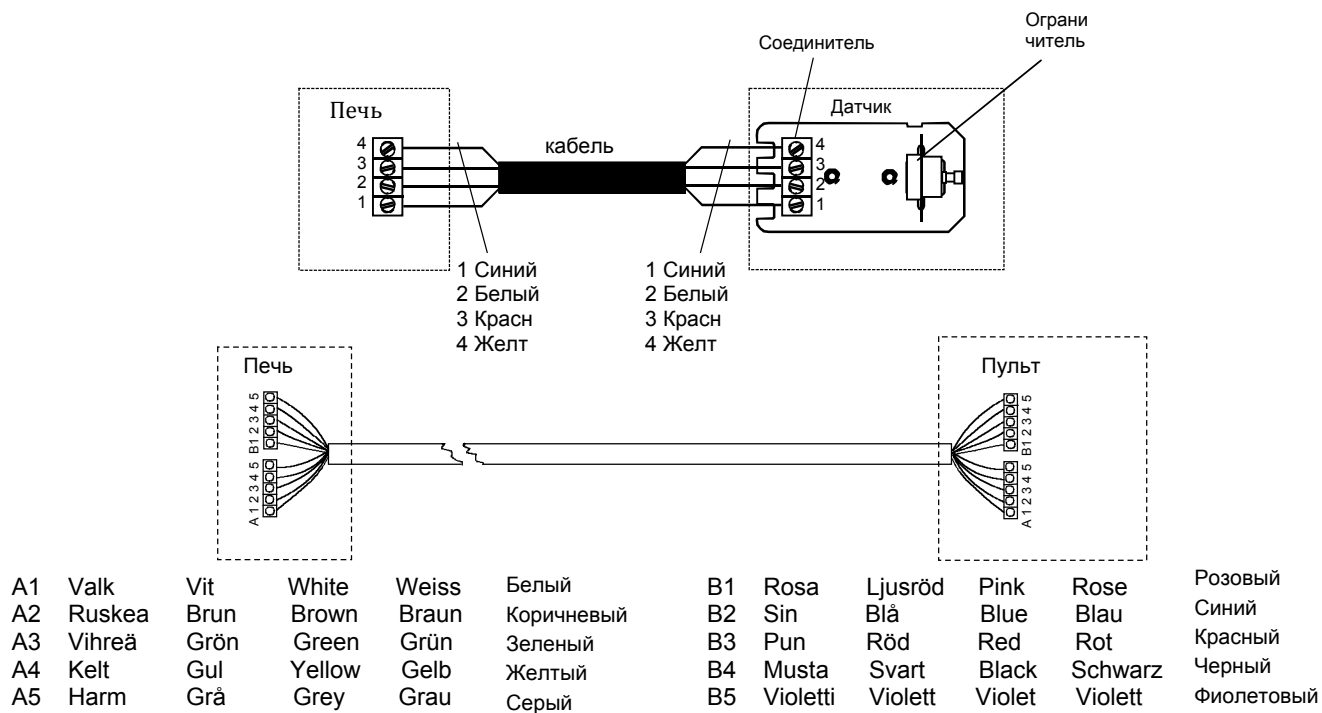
Ограни читель

Соединитель

Печь

Датчик

кабель

4
3
2
1

4
3
2
1

1 Синий
2 Белый
3 Красн
4 Желт

1 Синий
2 Белый
3 Красн
4 Желт

Печь

Пульт

B 1 2 3 4 5
A 1 2 3 4 5

B 1 2 3 4 5
A 1 2 3 4 5

| | | | | | | |
|---|---|---|---|---|---|---|
| A1 | Valk | Vit | White | Weiss | Белый | |
| A2 | Ruskea | Brun | Brown | Braun | Коричневый | |
| A3 | Vihreä | Grön | Green | Grün | Зеленый | |
| A4 | Kelt | Gul | Yellow | Gelb | Желтый | |
| A5 | Harm | Grå | Grey | Grau | Серый | |

| | | | | | |
|---|---|---|---|---|---|
| B1 | Rosa | Ljusröd | Pink | Rose | Розовый |
| B2 | Sin | Blå | Blue | Blau | Синий |
| B3 | Pun | Röd | Red | Rot | Красный |
| B4 | Musta | Svart | Black | Schwarz | Черный |
| B5 | Violetti | Violett | Violet | Violett | Фиолетовый |